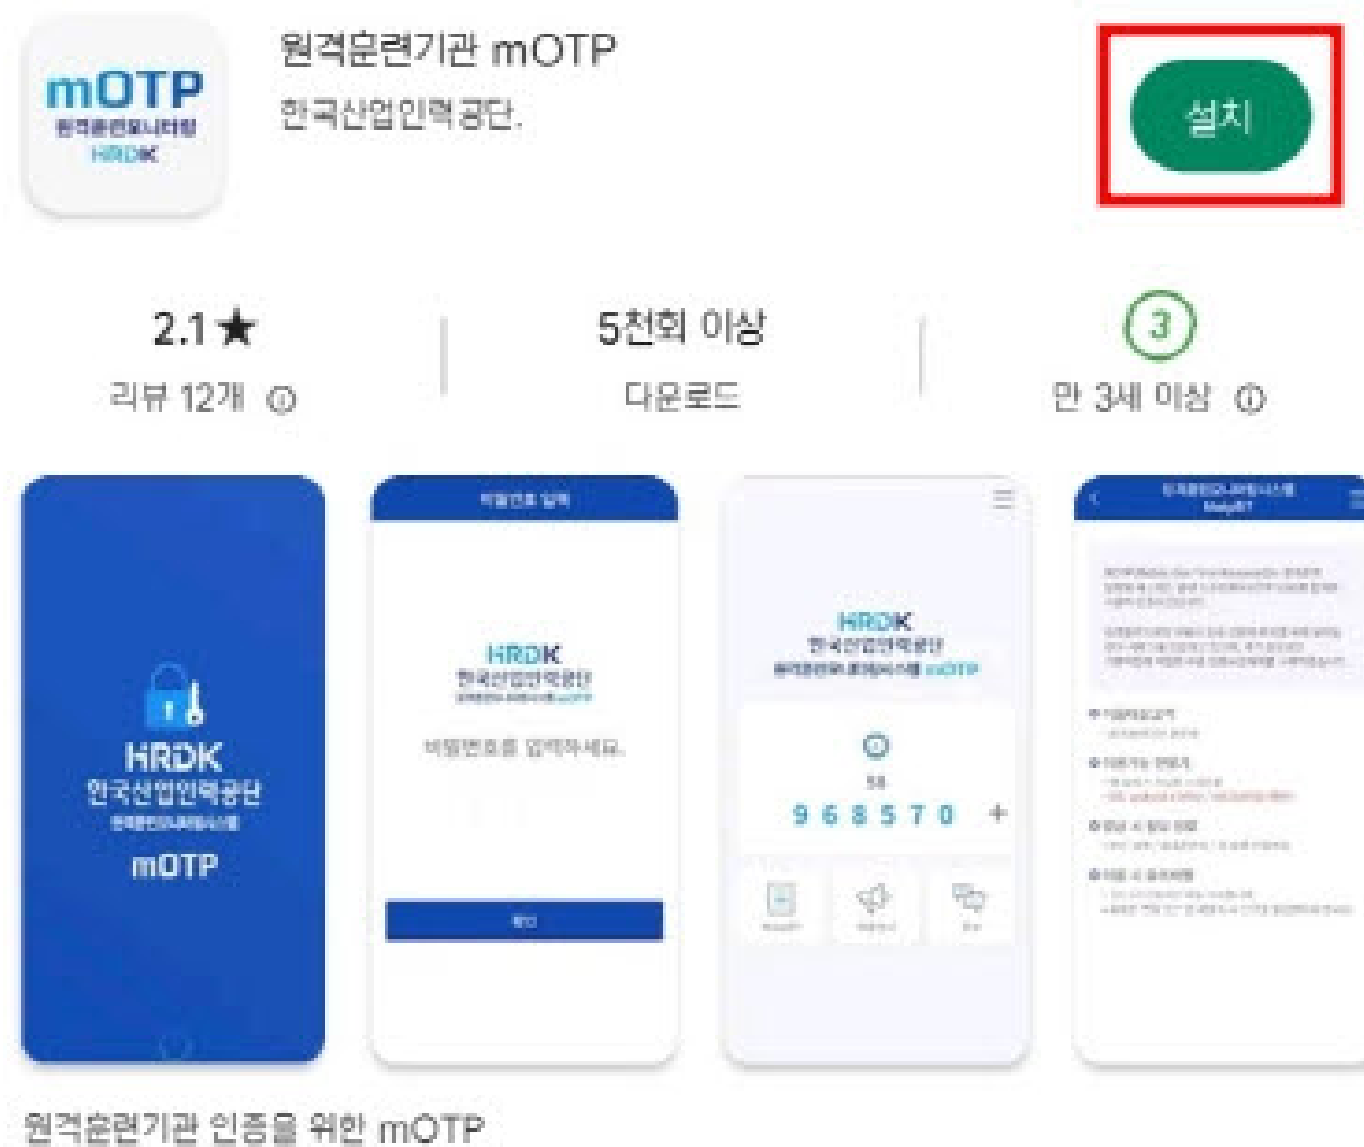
mOTP
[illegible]
HRDK

원격훈련기관 mOTP
한국산업인력공단.

설치

2.1★
리뷰 12개

5천회 이상
다운로드

3
만 3세 이상

HRDK
한국산업인력공단
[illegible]
mOTP

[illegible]
HRDK
한국산업인력공단
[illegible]
비밀번호를 입력하세요.
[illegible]

HRDK
한국산업인력공단
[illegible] mOTP
58
9 6 8 5 7 0 +

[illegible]

원격훈련기관 인증을 위한 mOTP